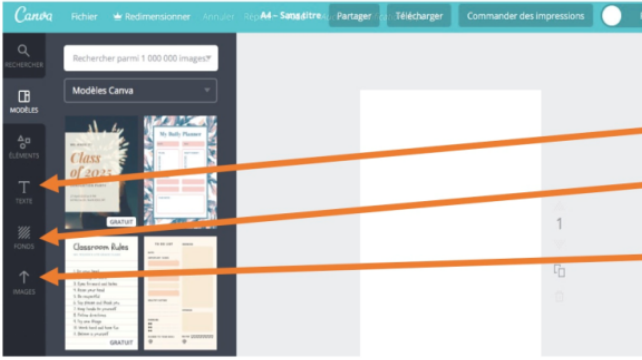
Canva Fichier Redimensionner Annuler Ref A4 – Sans titre Partager Télécharger Commander des impressions

RECHERCHER
MODÈLES
ÉLÉMENTS
TEXTE
FONDS
IMAGES

Rechercher parmi 1 000 000 images
Modèles Canva

Class of 2023
GRATUIT

My Daily Planner

Classroom Rules
GRATUIT

1